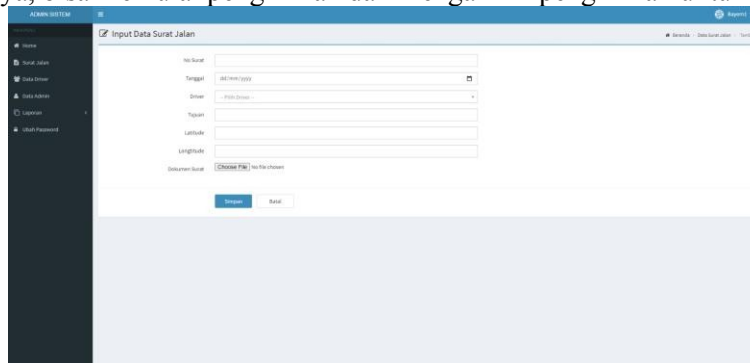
ya, dan menu pengiriman dengan pengirim untuk

ADMIN SISTEM

Home

Surat Jalan

Data Driver

Data Admin

Laporan

Ubah Password

Bayers

Input Data Surat Jalan

Beranda > Data Surat Jalan > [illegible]

No Surat

Tanggal dd/mm/yyyy

Driver -- Pilih Driver --

Tujuan

Latitude

Longitude

Dokumen Surat Choose File No file chosen

Simpan Batal